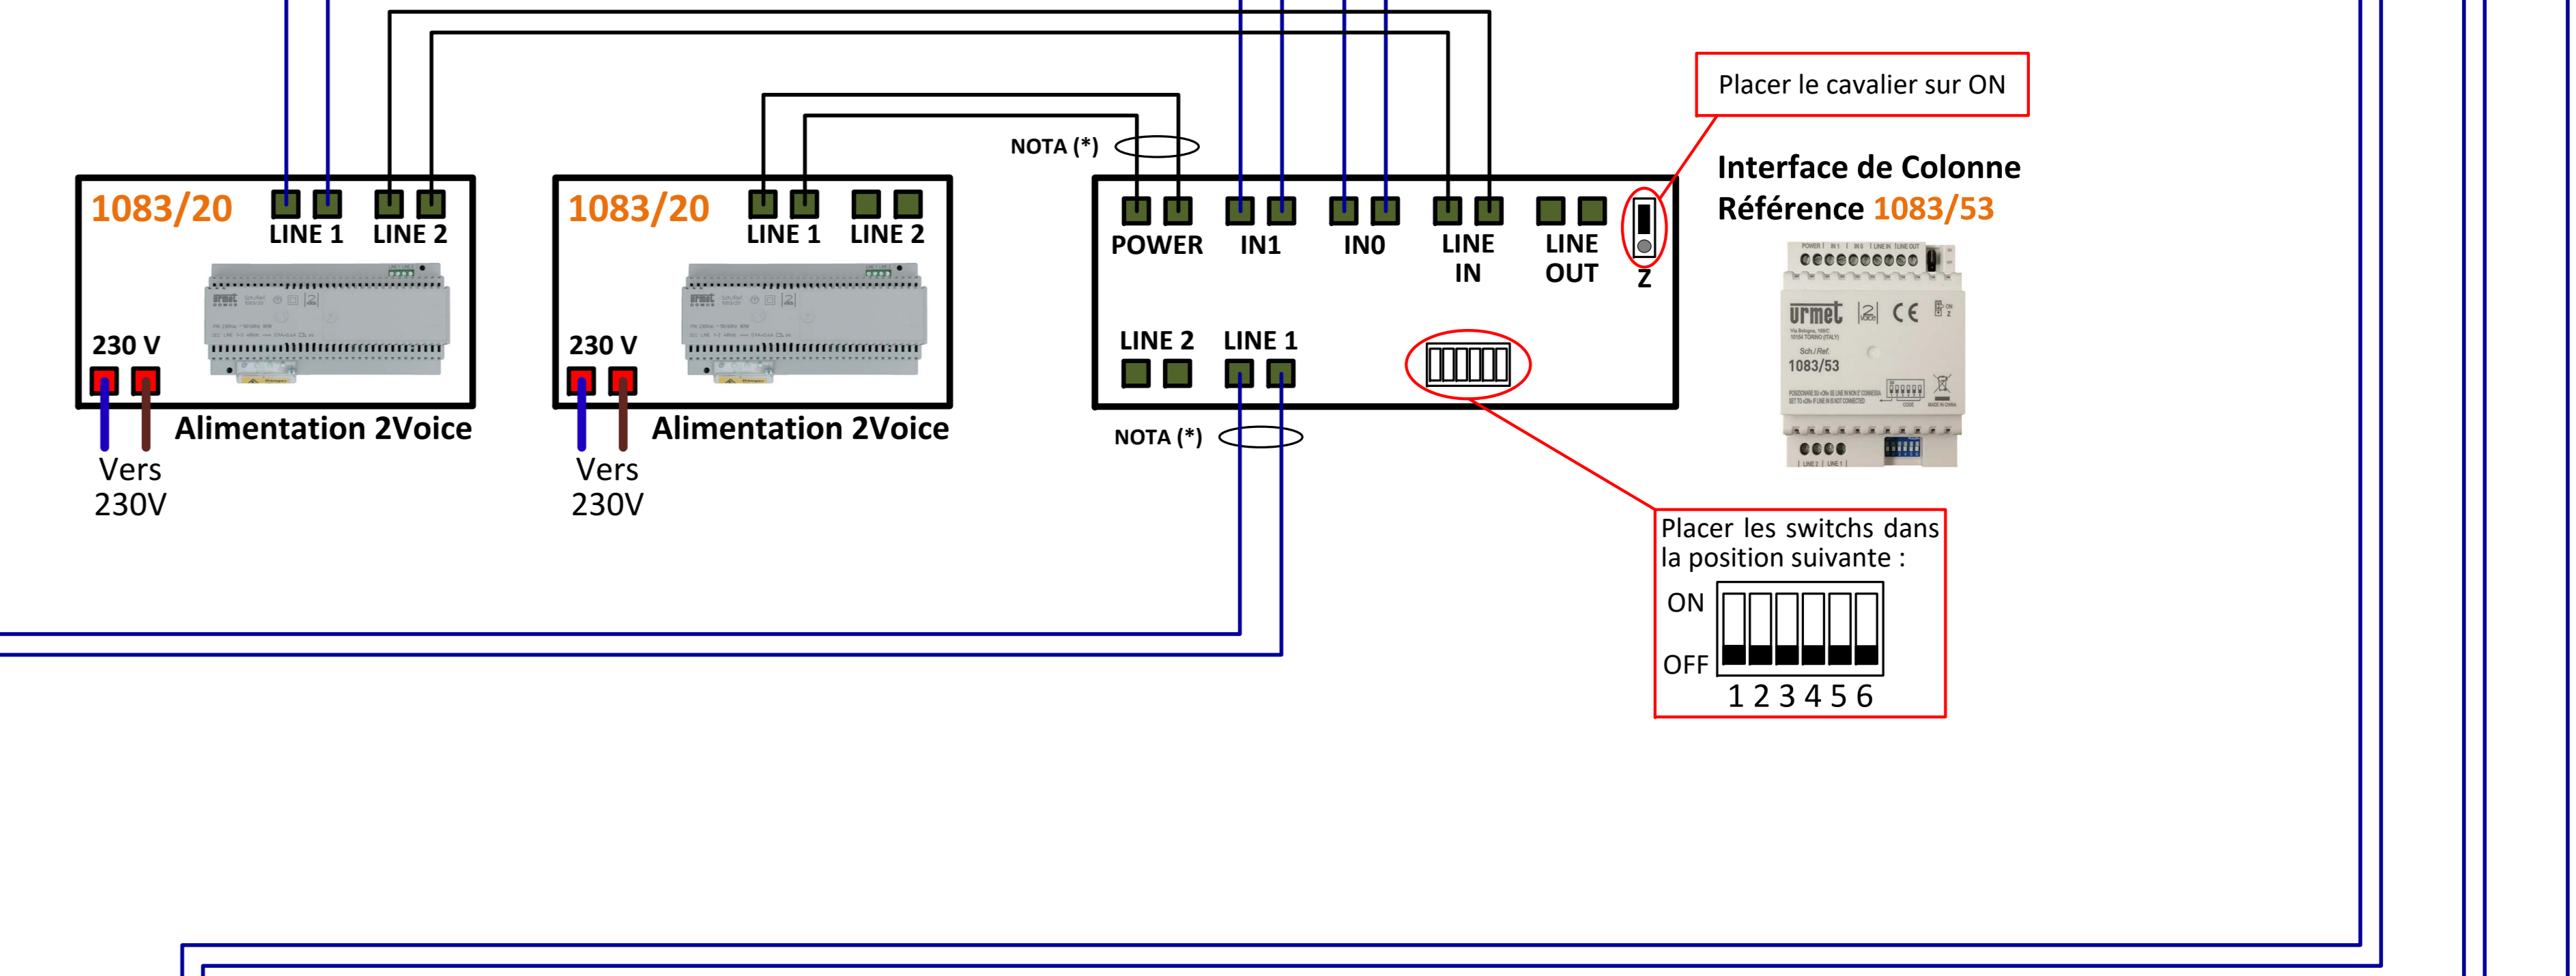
Placer le cavalier sur ON

NOTA (*)

1083/20
LINE 1 LINE 2
230 V
Alimentation 2Voice
Vers 230V

1083/20
LINE 1 LINE 2
230 V
Alimentation 2Voice
Vers 230V

POWER IN1 IN0 LINE IN LINE OUT Z

LINE 2 LINE 1

NOTA (*)

Interface de Colonne
Référence 1083/53

urmet
1083/53

Placer les switchs dans la position suivante :
ON
OFF
1 2 3 4 5 6